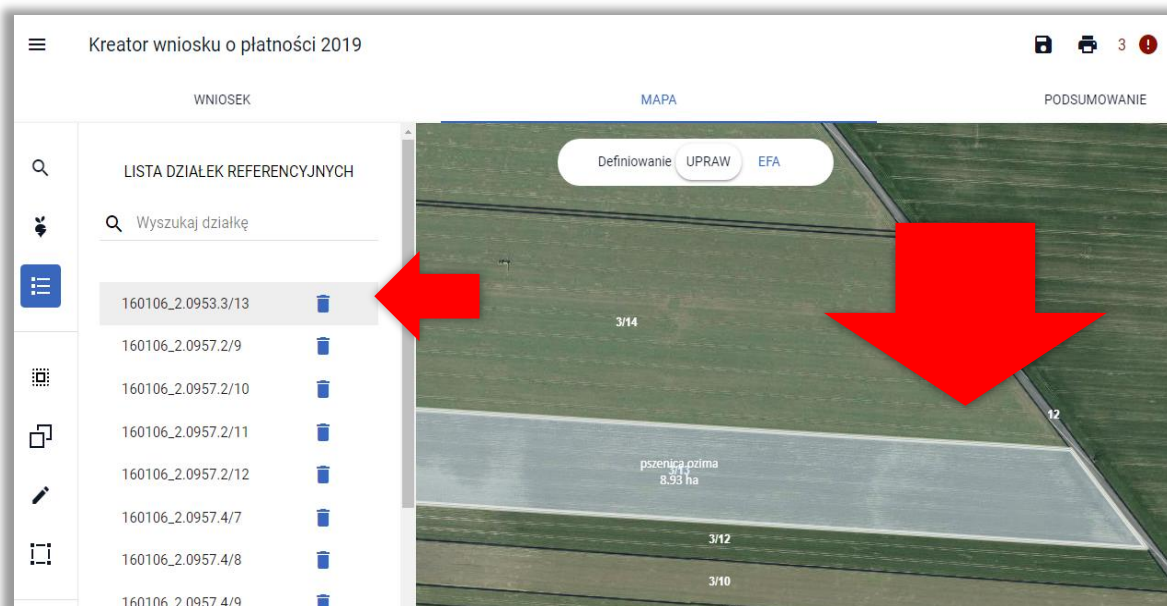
Kreator wniosku o płatności 2019

3

WNIOSEK

MAPA

PODSUMOWANIE

LISTA DZIAŁEK REFERENCYJNYCH

Wyszukaj działkę

160106_2.0953.3/13

160106_2.0957.2/9

160106_2.0957.2/10

160106_2.0957.2/11

160106_2.0957.2/12

160106_2.0957.4/7

160106_2.0957.4/8

160106_2.0957.4/9

Definiowanie UPRAW EFA

3/14

12

pszenica ozima
8.93 ha

3/13

3/12

3/10